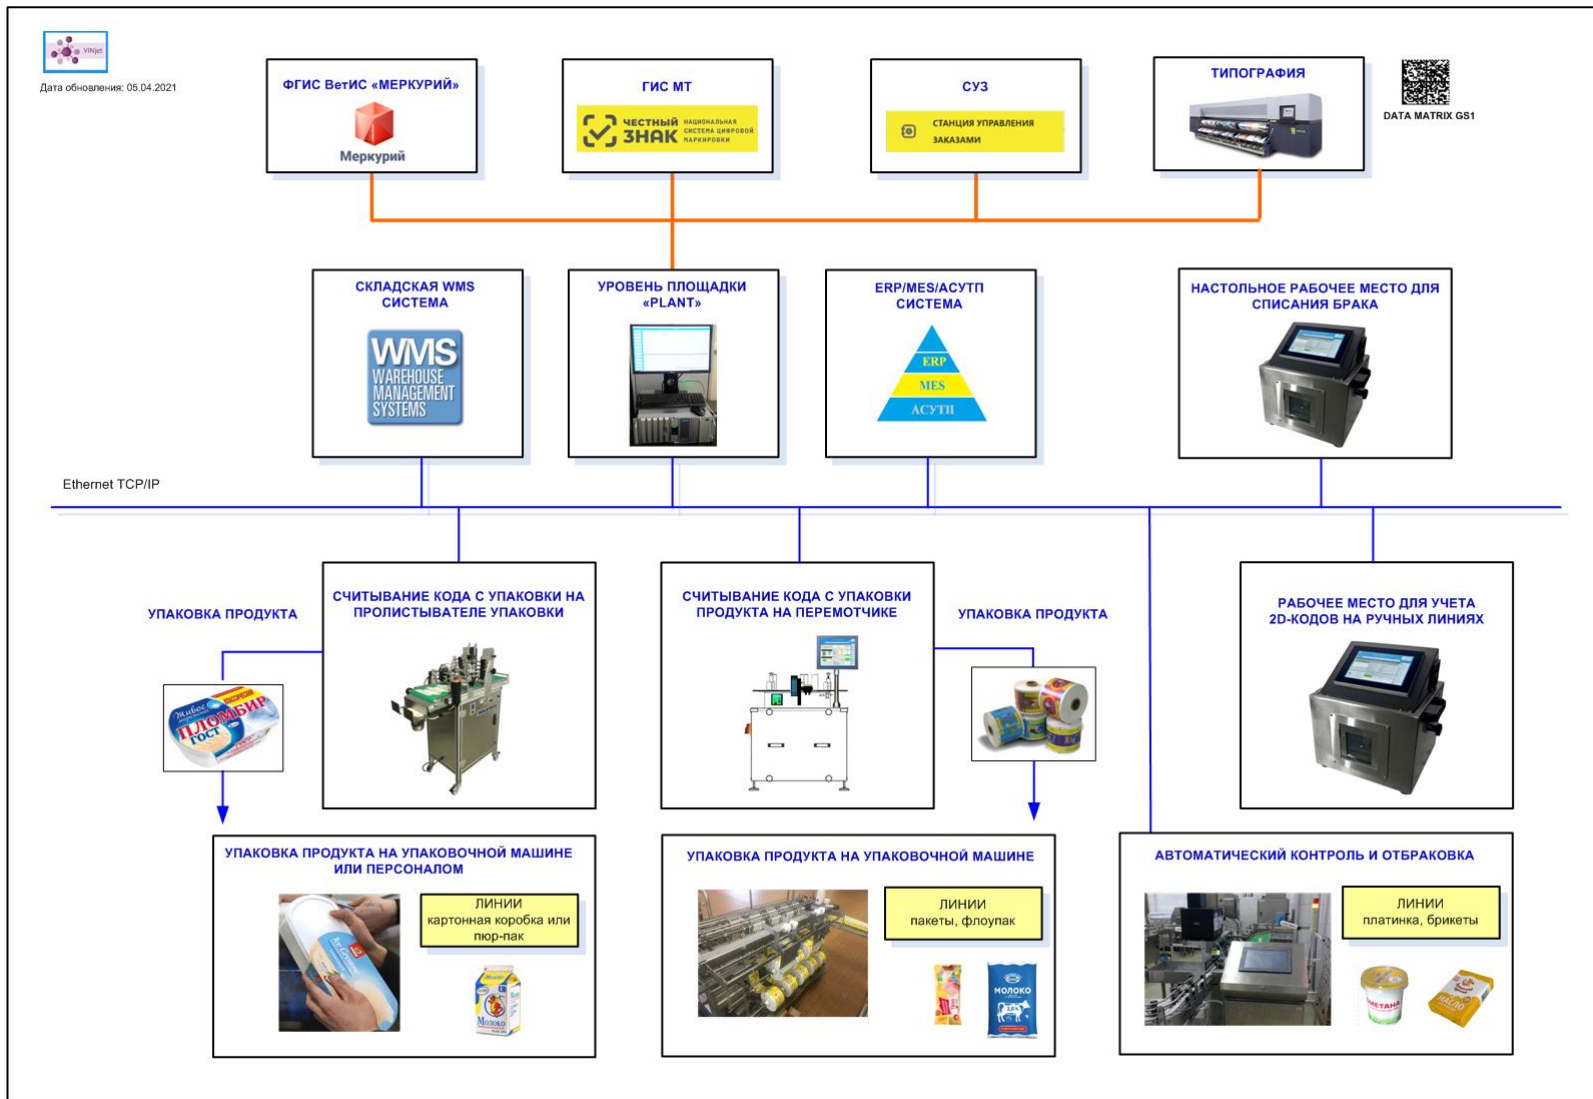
VINjet

Дата обновления: 05.04.2021

ФГИС ВетИС «МЕРКУРИЙ»

Меркурий

ГИС МТ

ЧЕСТНЫЙ ЗНАК НАЦИОНАЛЬНАЯ СИСТЕМА ЦИФРОВОЙ МАРКИРОВКИ

СУЗ

СТАНЦИЯ УПРАВЛЕНИЯ ЗАКАЗАМИ

ТИПОГРАФИЯ

DATA MATRIX GS1

СКЛАДСКАЯ WMS СИСТЕМА

WMS WAREHOUSE MANAGEMENT SYSTEMS

УРОВЕНЬ ПЛОЩАДКИ «PLANT»

ERP/MES/АСУТП СИСТЕМА

ERP
MES
АСУТП

НАСТОЛЬНОЕ РАБОЧЕЕ МЕСТО ДЛЯ СПИСАНИЯ БРАКА

Ethernet TCP/IP

УПАКОВКА ПРОДУКТА

СЧИТЫВАНИЕ КОДА С УПАКОВКИ НА ПРОЛИСТЫВАТЕЛЕ УПАКОВКИ

Живое ПЛОМБИР ГОСТ

СЧИТЫВАНИЕ КОДА С УПАКОВКИ ПРОДУКТА НА ПЕРЕМОТЧИКЕ

УПАКОВКА ПРОДУКТА

РАБОЧЕЕ МЕСТО ДЛЯ УЧЕТА 2D-КОДОВ НА РУЧНЫХ ЛИНИЯХ

УПАКОВКА ПРОДУКТА НА УПАКОВОЧНОЙ МАШИНЕ ИЛИ ПЕРСОНАЛОМ

ЛИНИИ
картонная коробка или пюр-пак

Молоко

УПАКОВКА ПРОДУКТА НА УПАКОВОЧНОЙ МАШИНЕ

ЛИНИИ
пакеты, флоупак

МОЛОКО

АВТОМАТИЧЕСКИЙ КОНТРОЛЬ И ОТБРАКОВКА

ЛИНИИ
платинка, брикеты

СМЕТАНА

МАСЛО